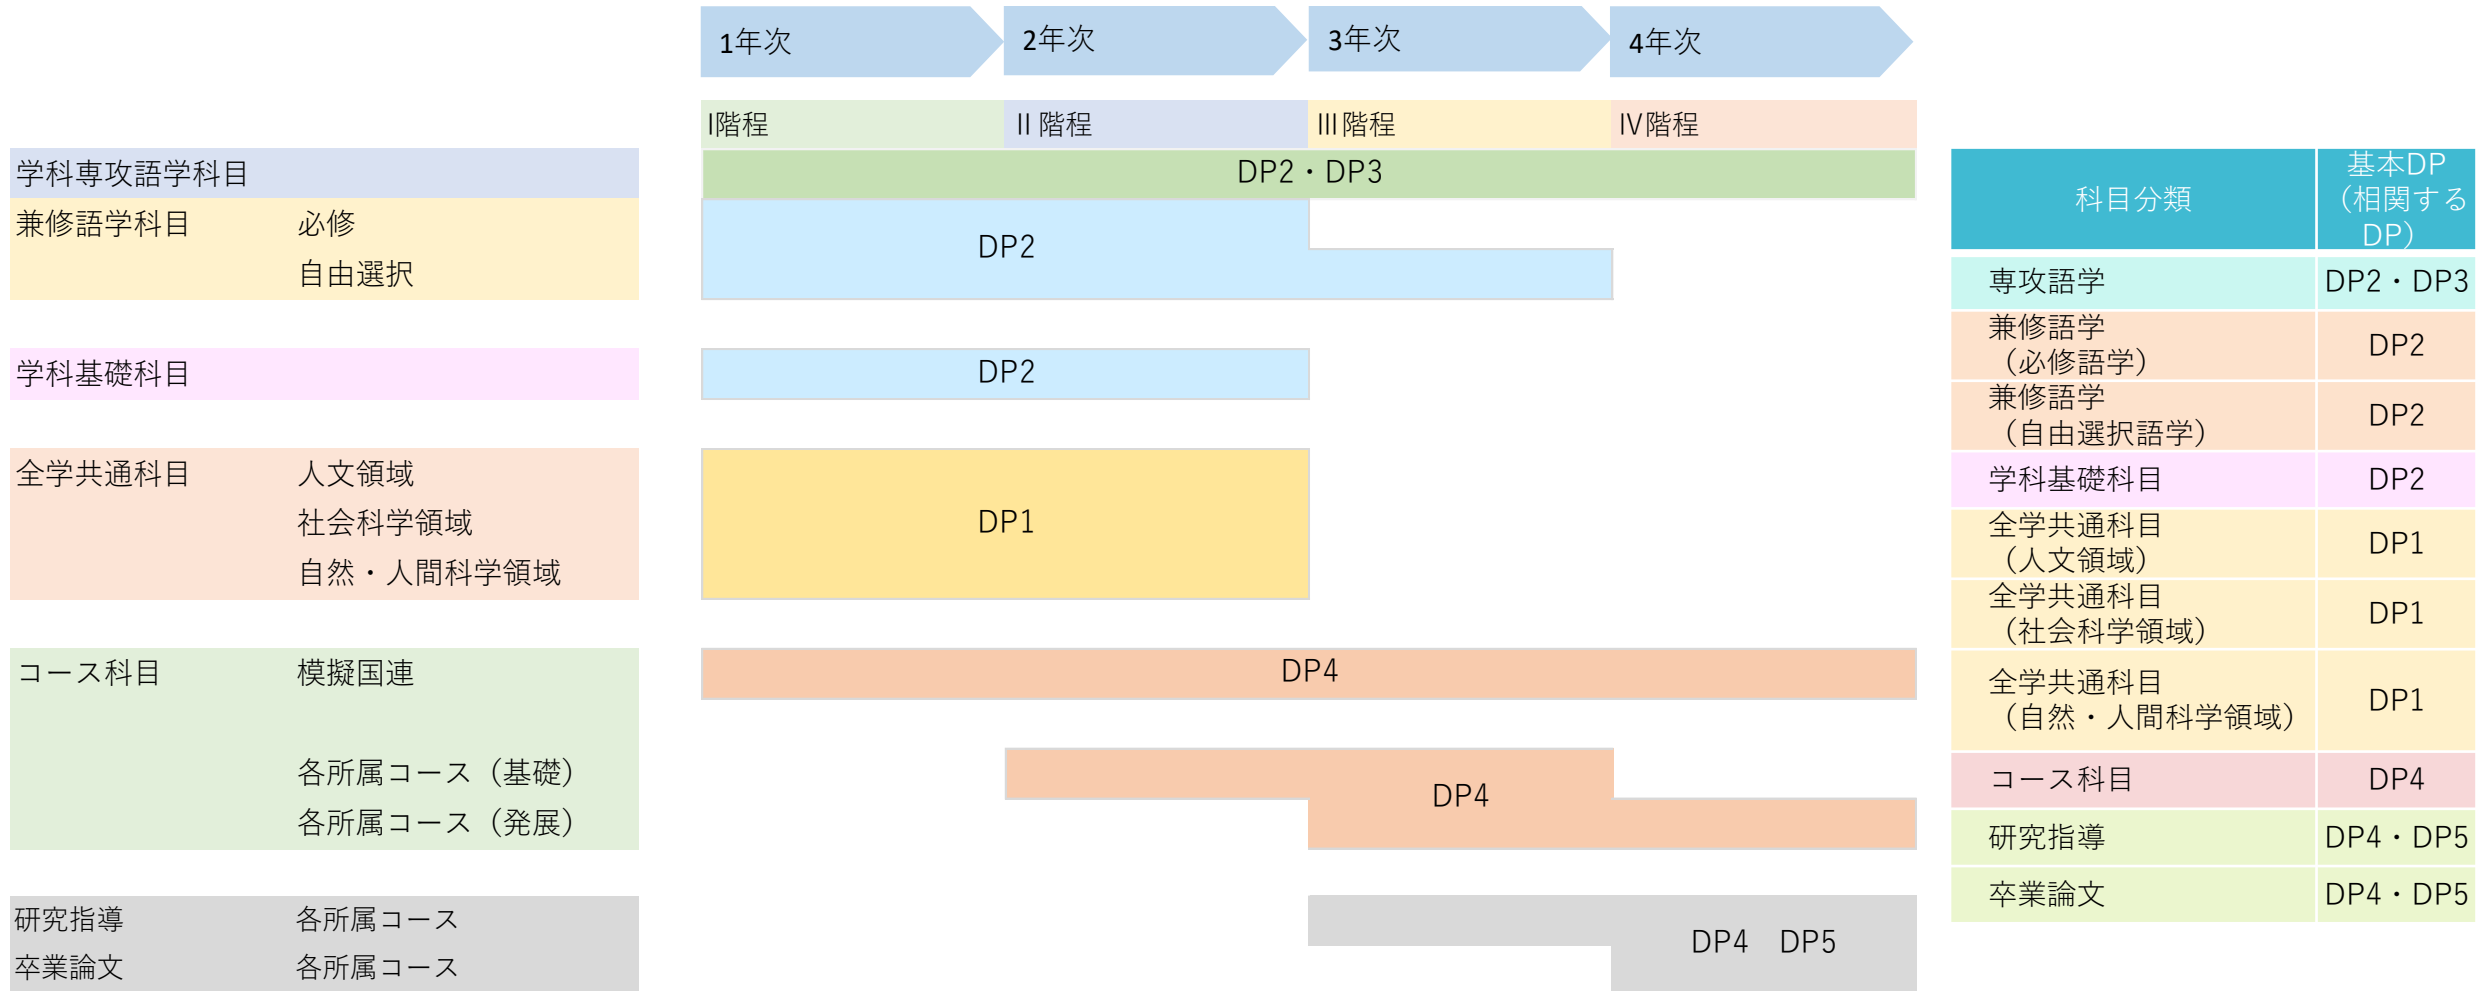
1年次
2年次
3年次
4年次

I階程
II 階程
III 階程
IV階程

学科専攻語学科目
兼修語学科目 必修
自由選択

学科基礎科目

全学共通科目 人文領域
社会科学領域
自然・人間科学領域

コース科目 模擬国連
各所属コース（基礎）
各所属コース（発展）

研究指導 各所属コース
卒業論文 各所属コース

DP2・DP3
DP2
DP2
DP1
DP4
DP4
DP4 DP5

| 科目分類 | 基本DP（相関するDP） |
|---|---|
| 専攻語学 | DP2・DP3 |
| 兼修語学（必修語学） | DP2 |
| 兼修語学（自由選択語学） | DP2 |
| 学科基礎科目 | DP2 |
| 全学共通科目（人文領域） | DP1 |
| 全学共通科目（社会科学領域） | DP1 |
| 全学共通科目（自然・人間科学領域） | DP1 |
| コース科目 | DP4 |
| 研究指導 | DP4・DP5 |
| 卒業論文 | DP4・DP5 |